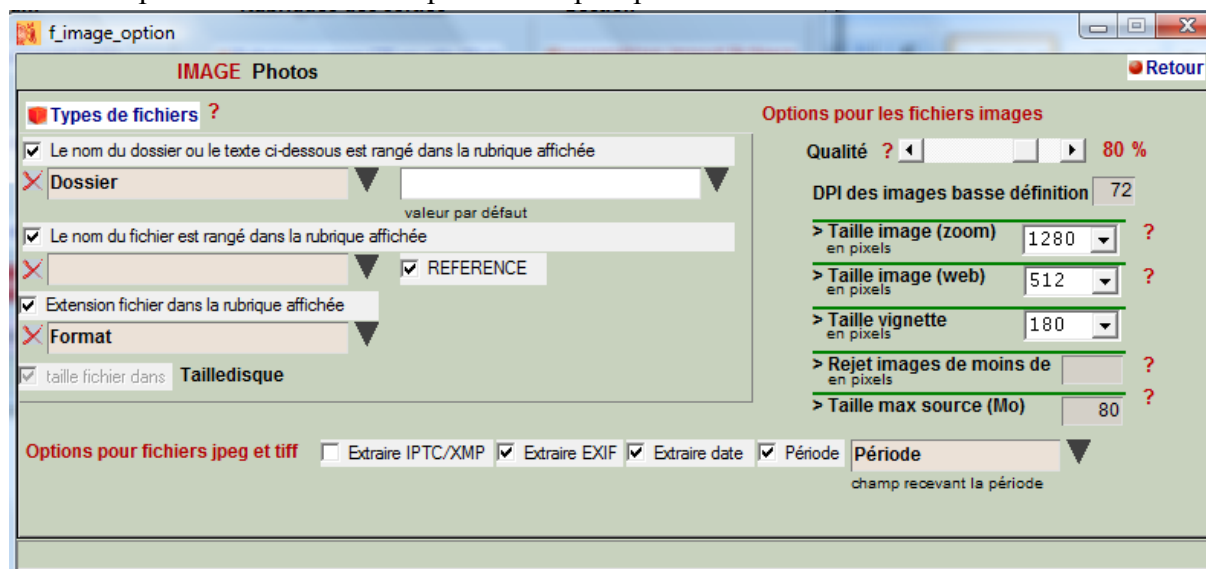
f_image_option

IMAGE Photos

Retour

Types de fichiers ?

Le nom du dossier ou le texte ci-dessous est rangé dans la rubrique affichée

Dossier

valeur par défaut

Le nom du fichier est rangé dans la rubrique affichée

REFERENCE

Extension fichier dans la rubrique affichée

Format

taille fichier dans Tailledisque

Options pour les fichiers images

Qualité ? 80 %

DPI des images basse définition 72

> Taille image (zoom) en pixels 1280 ?

> Taille image (web) en pixels 512 ?

> Taille vignette en pixels 180

> Rejet images de moins de en pixels ?

> Taille max source (Mo) 80 ?

Options pour fichiers jpeg et tiff Extraire IPTC/XMP Extraire EXIF Extraire date Période Période

champ recevant la période